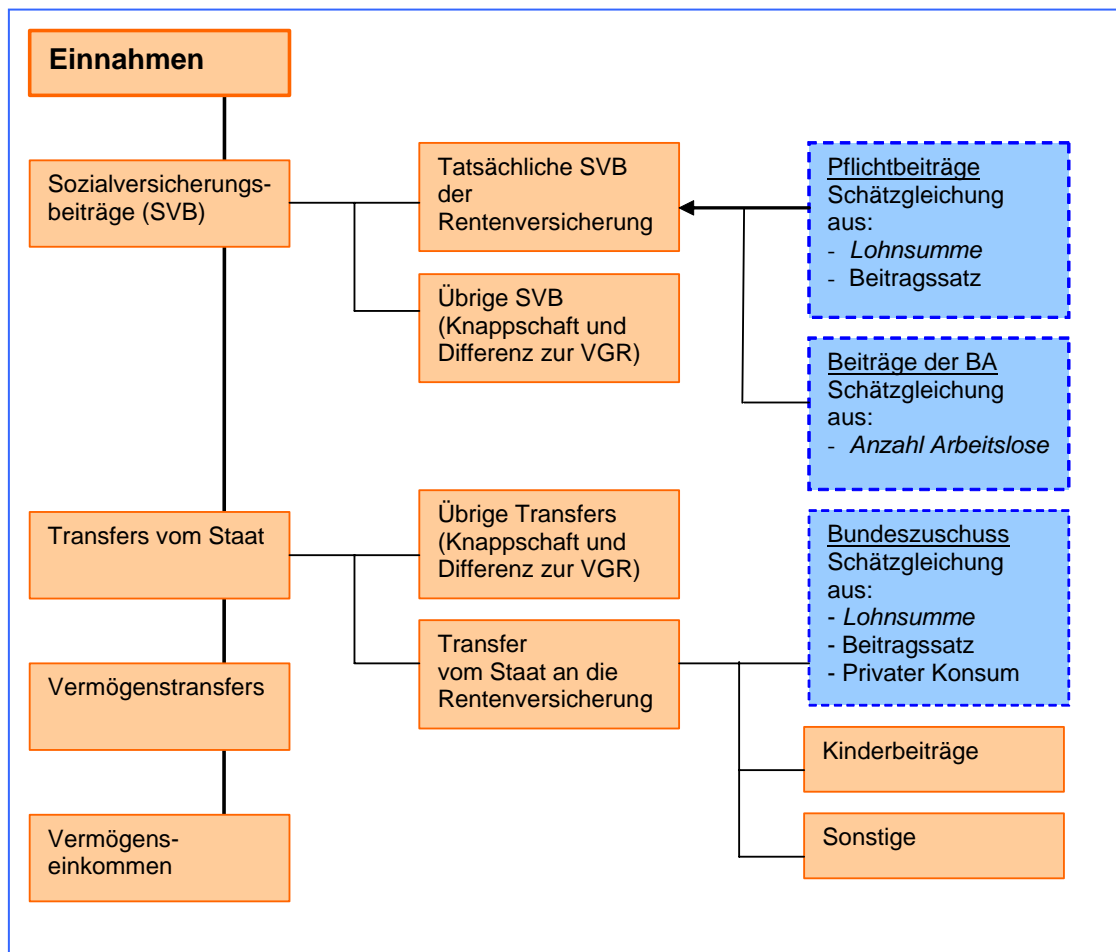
Einnahmen

Sozialversicherungsbeiträge (SVB)

Tatsächliche SVB der Rentenversicherung

Pflichtbeiträge
Schätzgleichung aus:
- Lohnsumme
- Beitragssatz

Übrige SVB (Knappschaft und Differenz zur VGR)

Beiträge der BA
Schätzgleichung aus:
- Anzahl Arbeitslose

Transfers vom Staat

Übrige Transfers (Knappschaft und Differenz zur VGR)

Bundeszuschuss
Schätzgleichung aus:
- Lohnsumme
- Beitragssatz
- Privater Konsum

Transfer vom Staat an die Rentenversicherung

Vermögenstransfers

Kinderbeiträge

Vermögenseinkommen

Sonstige